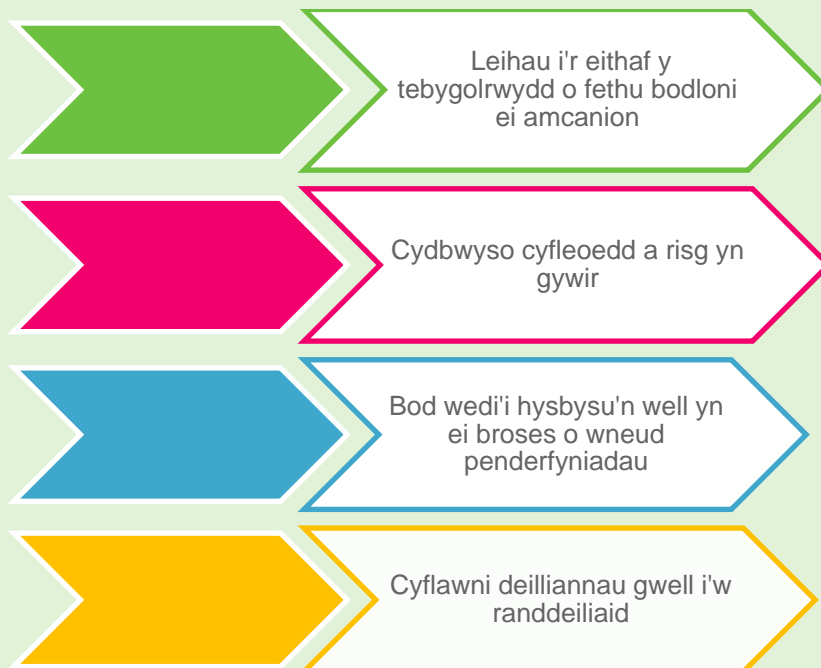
Leihau i'r eithaf y tebygolrwydd o fethu bodloni ei amcanion

Cydbwyso cyfleoedd a risg yn gywir

Bod wedi'i hysbysu'n well yn ei broses o wneud penderfyniadau

Cyflawni deilliannau gwell i'w randdeiliaid